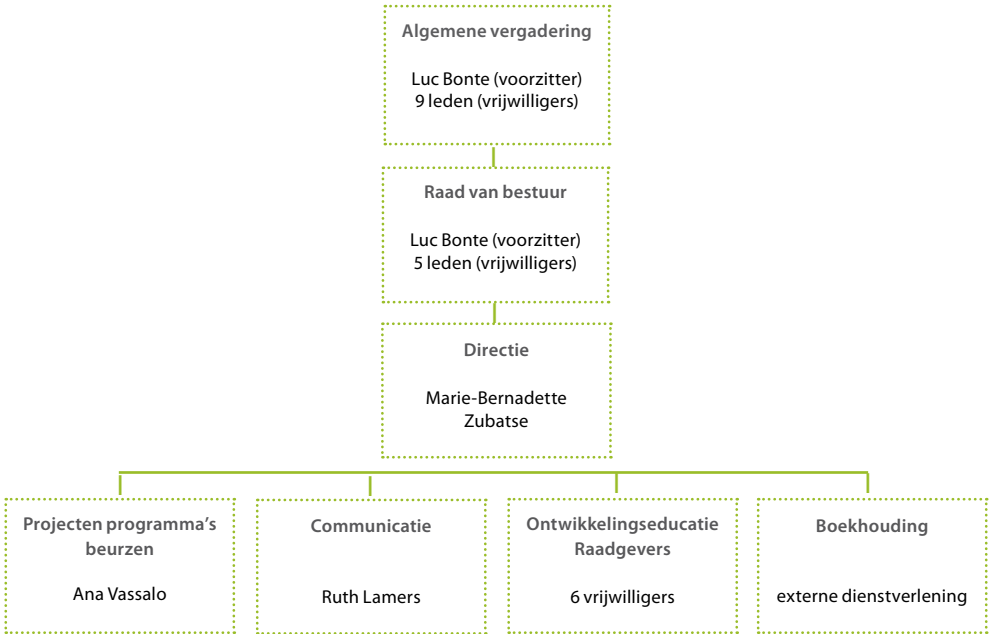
Algemene vergadering

Luc Bonte (voorzitter)
9 leden (vrijwilligers)

Raad van bestuur

Luc Bonte (voorzitter)
5 leden (vrijwilligers)

Directie

Marie-Bernadette Zubatse

Projecten programma's beurzen

Ana Vassalo

Communicatie

Ruth Lamers

Ontwikkelingseducatie Raadgevers

6 vrijwilligers

Boekhouding

externe dienstverlening